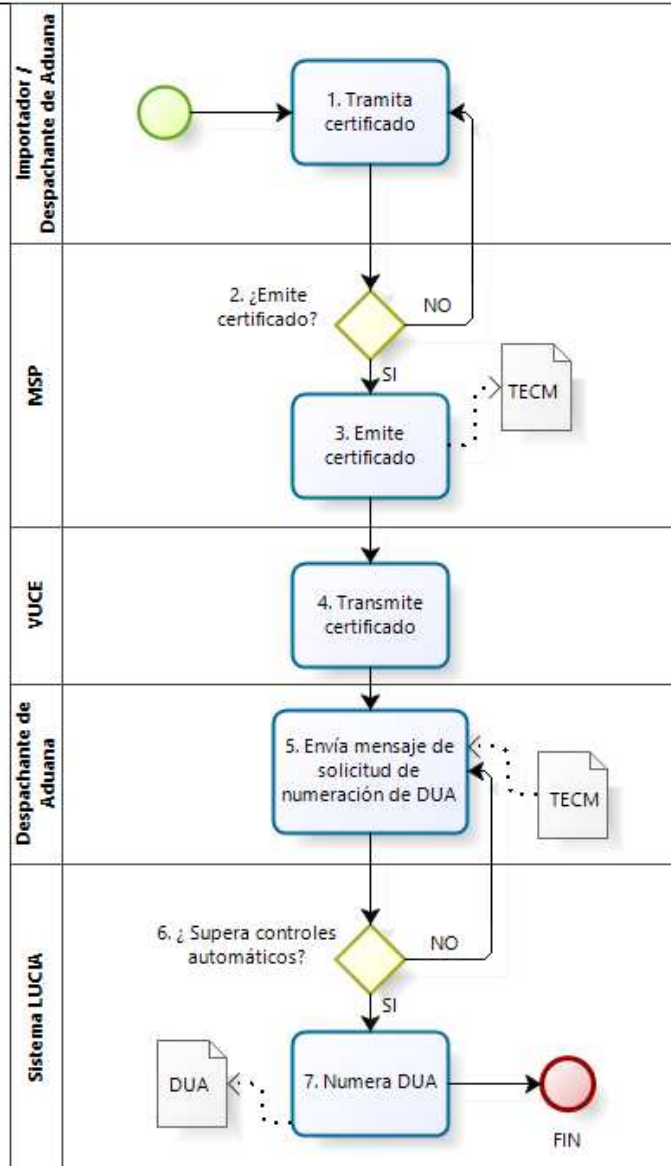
Importador / Despachante de Aduana

1. Tramita certificado

MSP

2. ¿Emite certificado?

NO

SI

TECM

3. Emite certificado

VUCE

4. Transmite certificado

Despachante de Aduana

5. Envía mensaje de solicitud de numeración de DUA

TECM

Sistema LUCIA

6. ¿ Supera controles automáticos?

NO

SI

DUA

7. Numera DUA

FIN